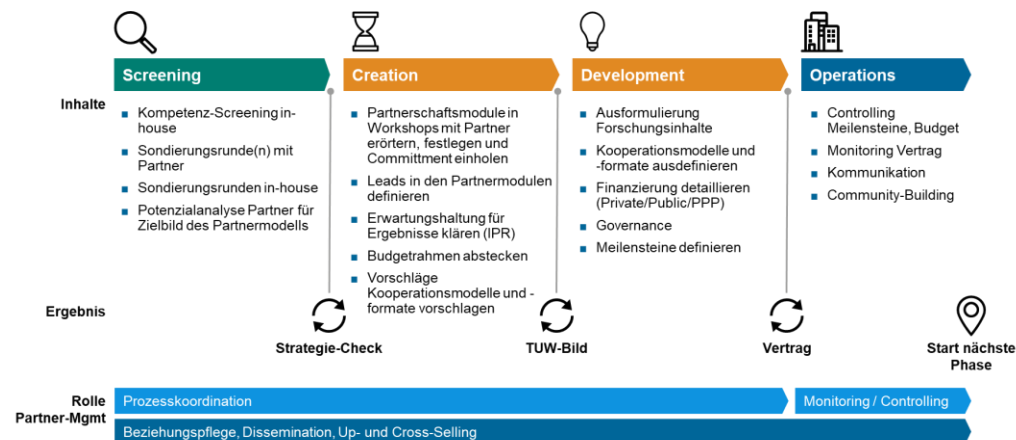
Screening

Creation

Development

Operations

Inhalte

Kompetenz-Screening in-house

Sondierungsrunde(n) mit Partner

Sondierungsrunden in-house

Potenzialanalyse Partner für Zielbild des Partnermodells

Partnerschaftsmodule in Workshops mit Partner erörtern, festlegen und Committment einholen

Leads in den Partnermodulen definieren

Erwartungshaltung für Ergebnisse klären (IPR)

Budgetrahmen abstecken

Vorschläge Kooperationsmodelle und -formate vorschlagen

Ausformulierung Forschungsinhalte

Kooperationsmodelle und -formate ausdefinieren

Finanzierung detaillieren (Private/Public/PPP)

Governance

Meilensteine definieren

Controlling Meilensteine, Budget

Monitoring Vertrag

Kommunikation

Community-Building

Ergebnis

Strategie-Check

TUW-Bild

Vertrag

Start nächste Phase

Rolle Partner-Mgmt

Prozesskoordination

Monitoring / Controlling

Beziehungspflege, Dissemination, Up- und Cross-Selling